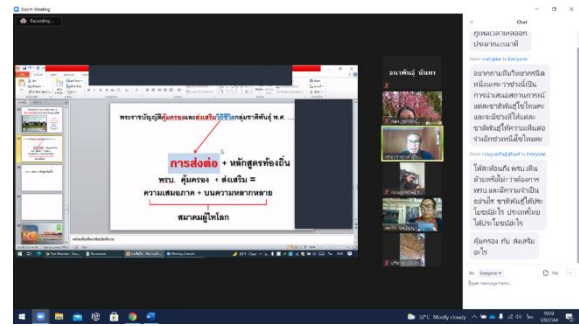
Zoom Meeting

Recording...

Chat

คุณเวลาเหลืออกประมาณเกมที่

อยากทราบทีมวิทยากรหนึ่งมหา ว่าทำไมเป็นการร่วมเฉลิมสถานการณ์ และละชาติพันธุ์ไหนและ และเมื่อไรที่ไม่และชาติพันธุ์ได้ความเริ่มต่อร่างนักส่วนเมื่อไหนและ

ให้คะท้อนคิด พรบ.เดินดำเหตุที่ต้องว่าของการพรบ. และเดี๋ยวนามาจำเป็นอย่างไร ชาติพันธุ์ได้ประโยชน์อะไร ประเทศไทยได้ประโยชน์อะไร

คุ้มครอง กับ ส่งเสริม อะไร

อนาคันธ์ มั่นทา

พระราชบัญญัติคุ้มครองและส่งเสริมวิถีชีวิตกลุ่มชาติพันธุ์ พ.ศ. ...

การส่งต่อ + หลักสูตรท้องถิ่น

พรบ. คุ้มครอง + ส่งเสริม =

ความเสมอภาค + บนความหลากหลาย

สมาคมผู้ไกโลก

To: Everyone

File

32°C Mostly cloudy